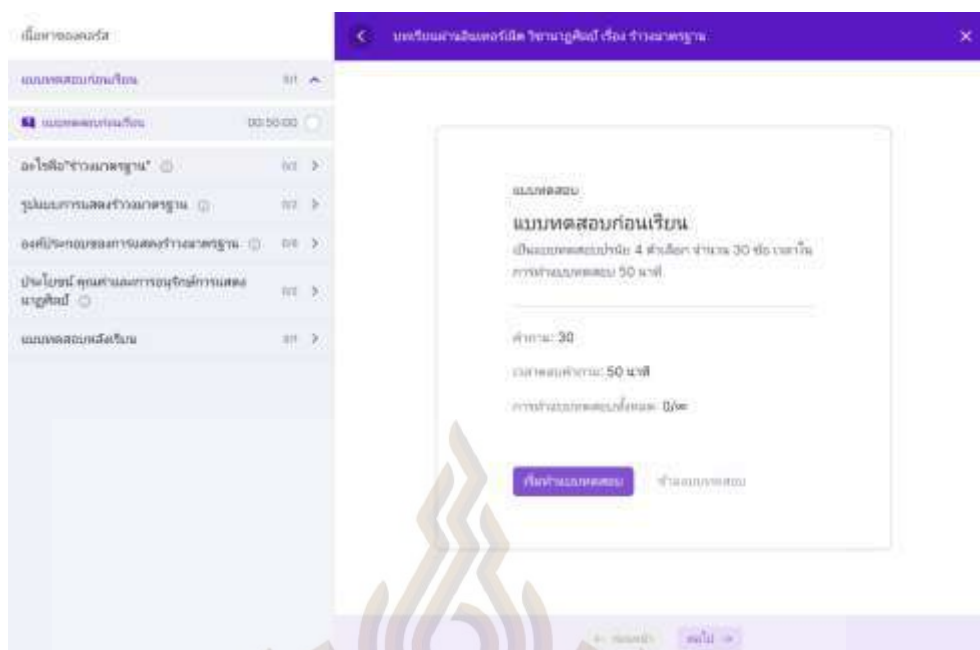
เนื้อหาของคอร์ส

แบบทดสอบก่อนเรียน 0/1

แบบทดสอบก่อนเรียน 00:50:00

อะไรคือ"รำวงมาตรฐาน" 0/2

รูปแบบการแสดงรำวงมาตรฐาน 0/2

องค์ประกอบของการแสดงรำวงมาตรฐาน 0/6

ประโยชน์ คุณค่าและการอนุรักษ์การแสดงนาฏศิลป์ 0/2

แบบทดสอบหลังเรียน 0/1

บทเรียนผ่านอินเทอร์เน็ต วิชานาฏศิลป์ เรื่อง รำวงมาตรฐาน

แบบทดสอบ

แบบทดสอบก่อนเรียน

เป็นแบบทดสอบปรนัย 4 ตัวเลือก จำนวน 30 ข้อ เวลาในการทำแบบทดสอบ 50 นาที

คำถาม: 30

เวลาตอบคำถาม: 50 นาที

การทำแบบทดสอบทั้งหมด: 0/∞

เริ่มทำแบบทดสอบ ข้ามแบบทดสอบ

← ก่อนหน้า ต่อไป →